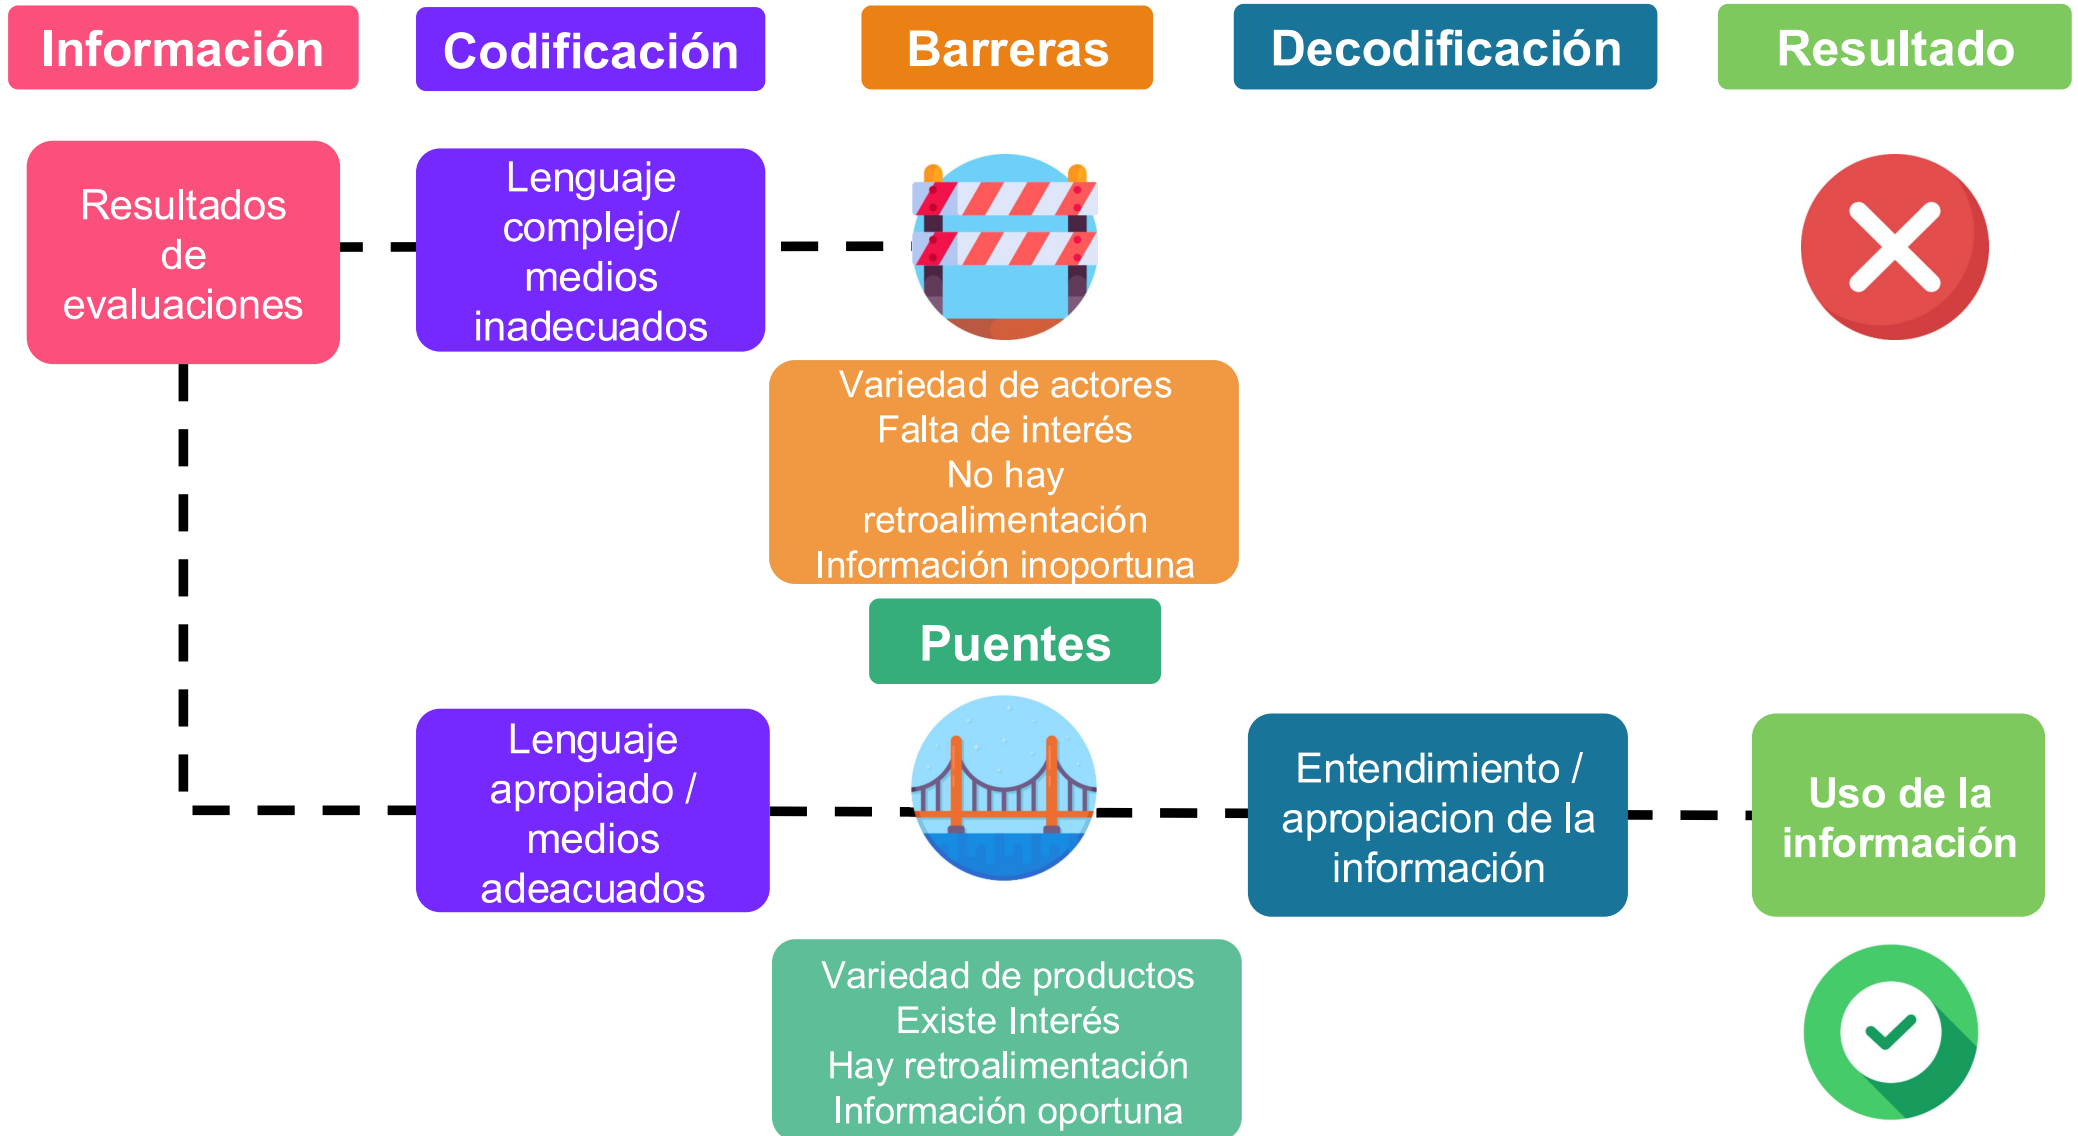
Información

Codificación

Barreras

Decodificación

Resultado

Resultados de evaluaciones

Lenguaje complejo/ medios inadecuados

Variedad de actores
Falta de interés
No hay retroalimentación
Información inoportuna

Puentes

Lenguaje apropiado / medios adeacuados

Entendimiento / apropiacion de la información

Uso de la información

Variedad de productos
Existe Interés
Hay retroalimentación
Información oportuna